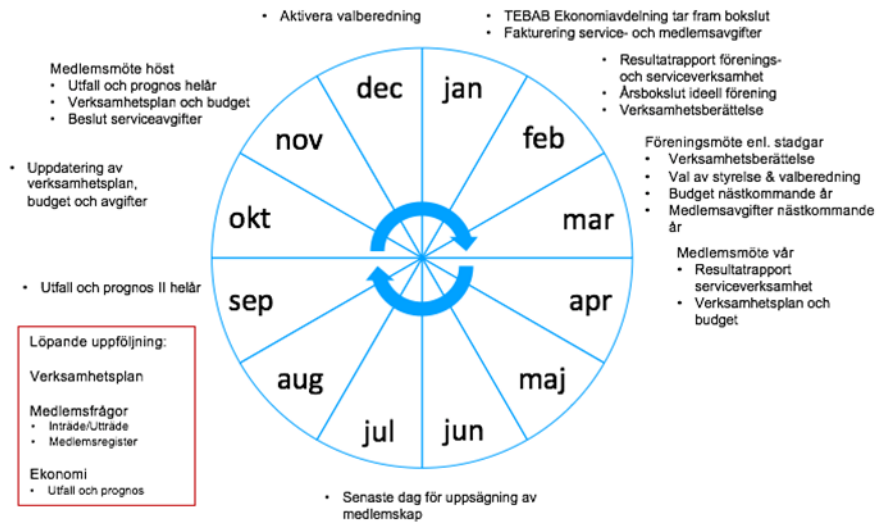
• Aktivera valberedning

• TEBAB Ekonomiavdelning tar fram bokslut
• Fakturering service- och medlemsavgifter

• Resultatrapport förenings- och serviceverksamhet
• Årsbokslut ideell förening
• Verksamhetsberättelse

Föreningsmöte enl. stadgar
• Verksamhetsberättelse
• Val av styrelse & valberedning
• Budget nästkommande år
• Medlemsavgifter nästkommande år

Medlemsmöte vår
• Resultatrapport serviceverksamhet
• Verksamhetsplan och budget

• Senaste dag för uppsägning av medlemskap

• Utfall och prognos II helår

• Uppdatering av verksamhetsplan, budget och avgifter

Medlemsmöte höst
• Utfall och prognos helår
• Verksamhetsplan och budget
• Beslut serviceavgifter

dec
jan
feb
mar
apr
maj
jun
jul
aug
sep
okt
nov

Löpande uppföljning:

Verksamhetsplan

Medlemsfrågor
• Inträde/Utträde
• Medlemsregister

Ekonomi
• Utfall och prognos